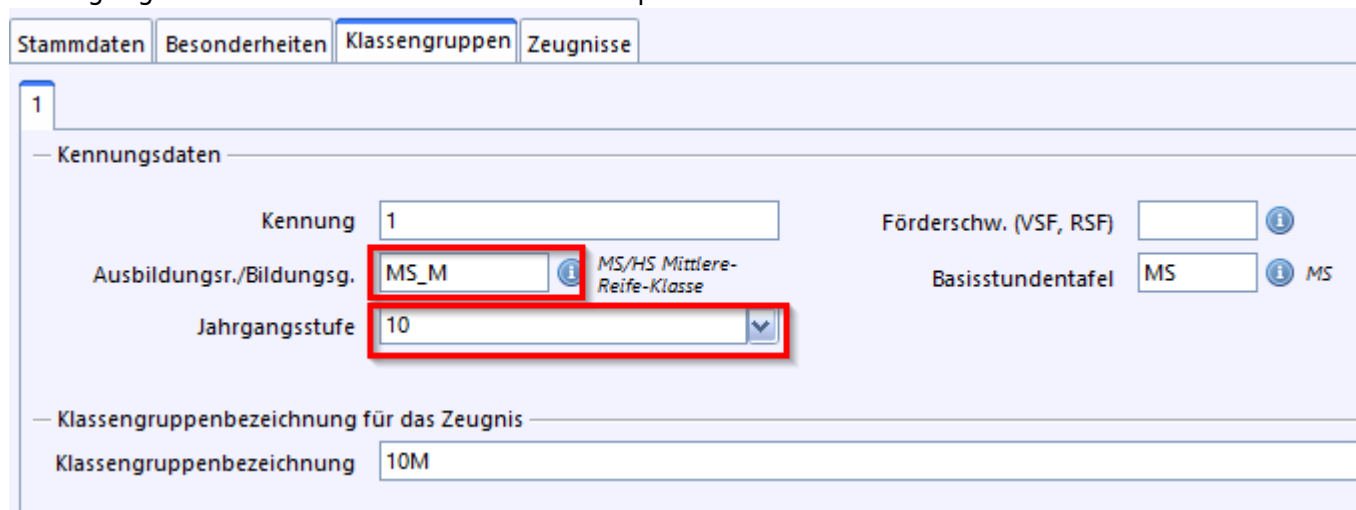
Stammdaten | Besonderheiten | Klassengruppen | Zeugnisse

1

Kennungsdaten

Kennung 1

Förderschw. (VSF, RSF)

Ausbildungsr./Bildungsg. MS_M MS/HS Mittlere-Reife-Klasse

Basisstundentafel MS MS

Jahrgangsstufe 10

Klassengruppenbezeichnung für das Zeugnis

Klassengruppenbezeichnung 10M